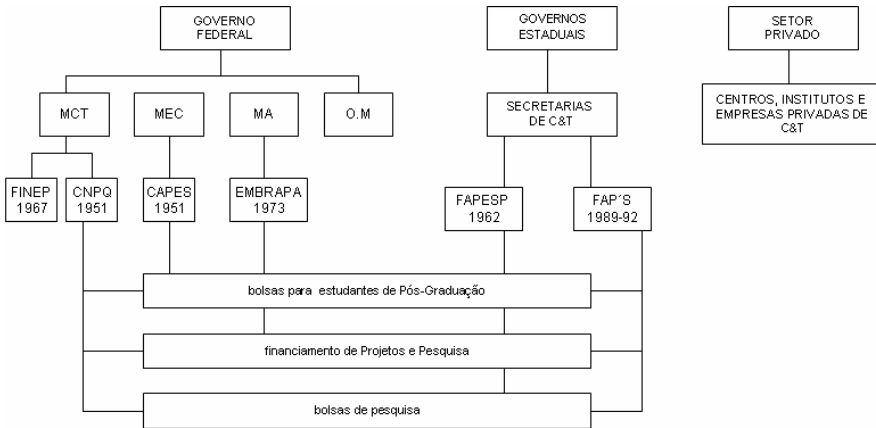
GOVERNO FEDERAL

GOVERNOS ESTADUAIS

SETOR PRIVADO

MCT

MEC

MA

O.M

SECRETARIAS DE C&T

CENTROS, INSTITUTOS E EMPRESAS PRIVADAS DE C&T

FINEP 1967

CNPQ 1951

CAPES 1951

EMBRAPA 1973

FAPESP 1962

FAP´S 1989-92

bolsas para estudantes de Pós-Graduação

financiamento de Projetos e Pesquisa

bolsas de pesquisa